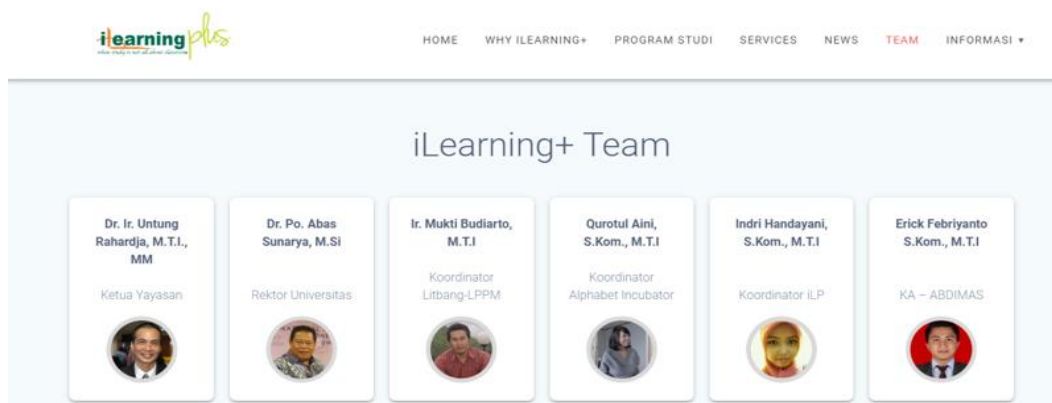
ilearningplus

HOME WHY ILEARNING+ PROGRAM STUDI SERVICES NEWS TEAM INFORMASI ▾

iLearning+ Team

Dr. Ir. Untung Rahardja, M.T.I., MM
Ketua Yayasan

Dr. Po. Abas Sunarya, M.Si
Rektor Universitas

Ir. Mukti Budiarto, M.T.I
Koordinator Litbang-LPPM

Qurotul Aini, S.Kom., M.T.I
Koordinator Alphabet Incubator

Indri Handayani, S.Kom., M.T.I
Koordinator iLP

Erick Febriyanto S.Kom., M.T.I
KA – ABDIMAS